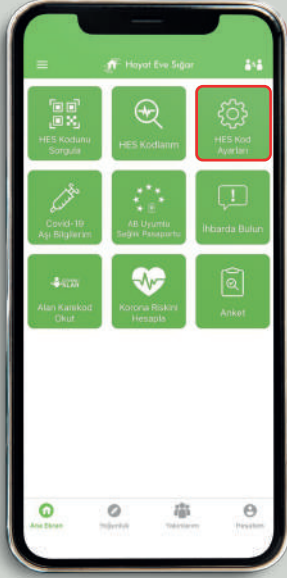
Hayat Eve Sığar

HES Kodunu Sorgula

HES Kodlarım

HES Kod Ayarları

Covid-19 Aşı Bilgilerim

AB Uyumlu Sağlık Pasaportu

İhbarda Bulun

Alan Karekod Okut

Korona Riskini Hesapla

Anket

Ana Ekran

Yoğunluk

Yakınlarım

Hesabım